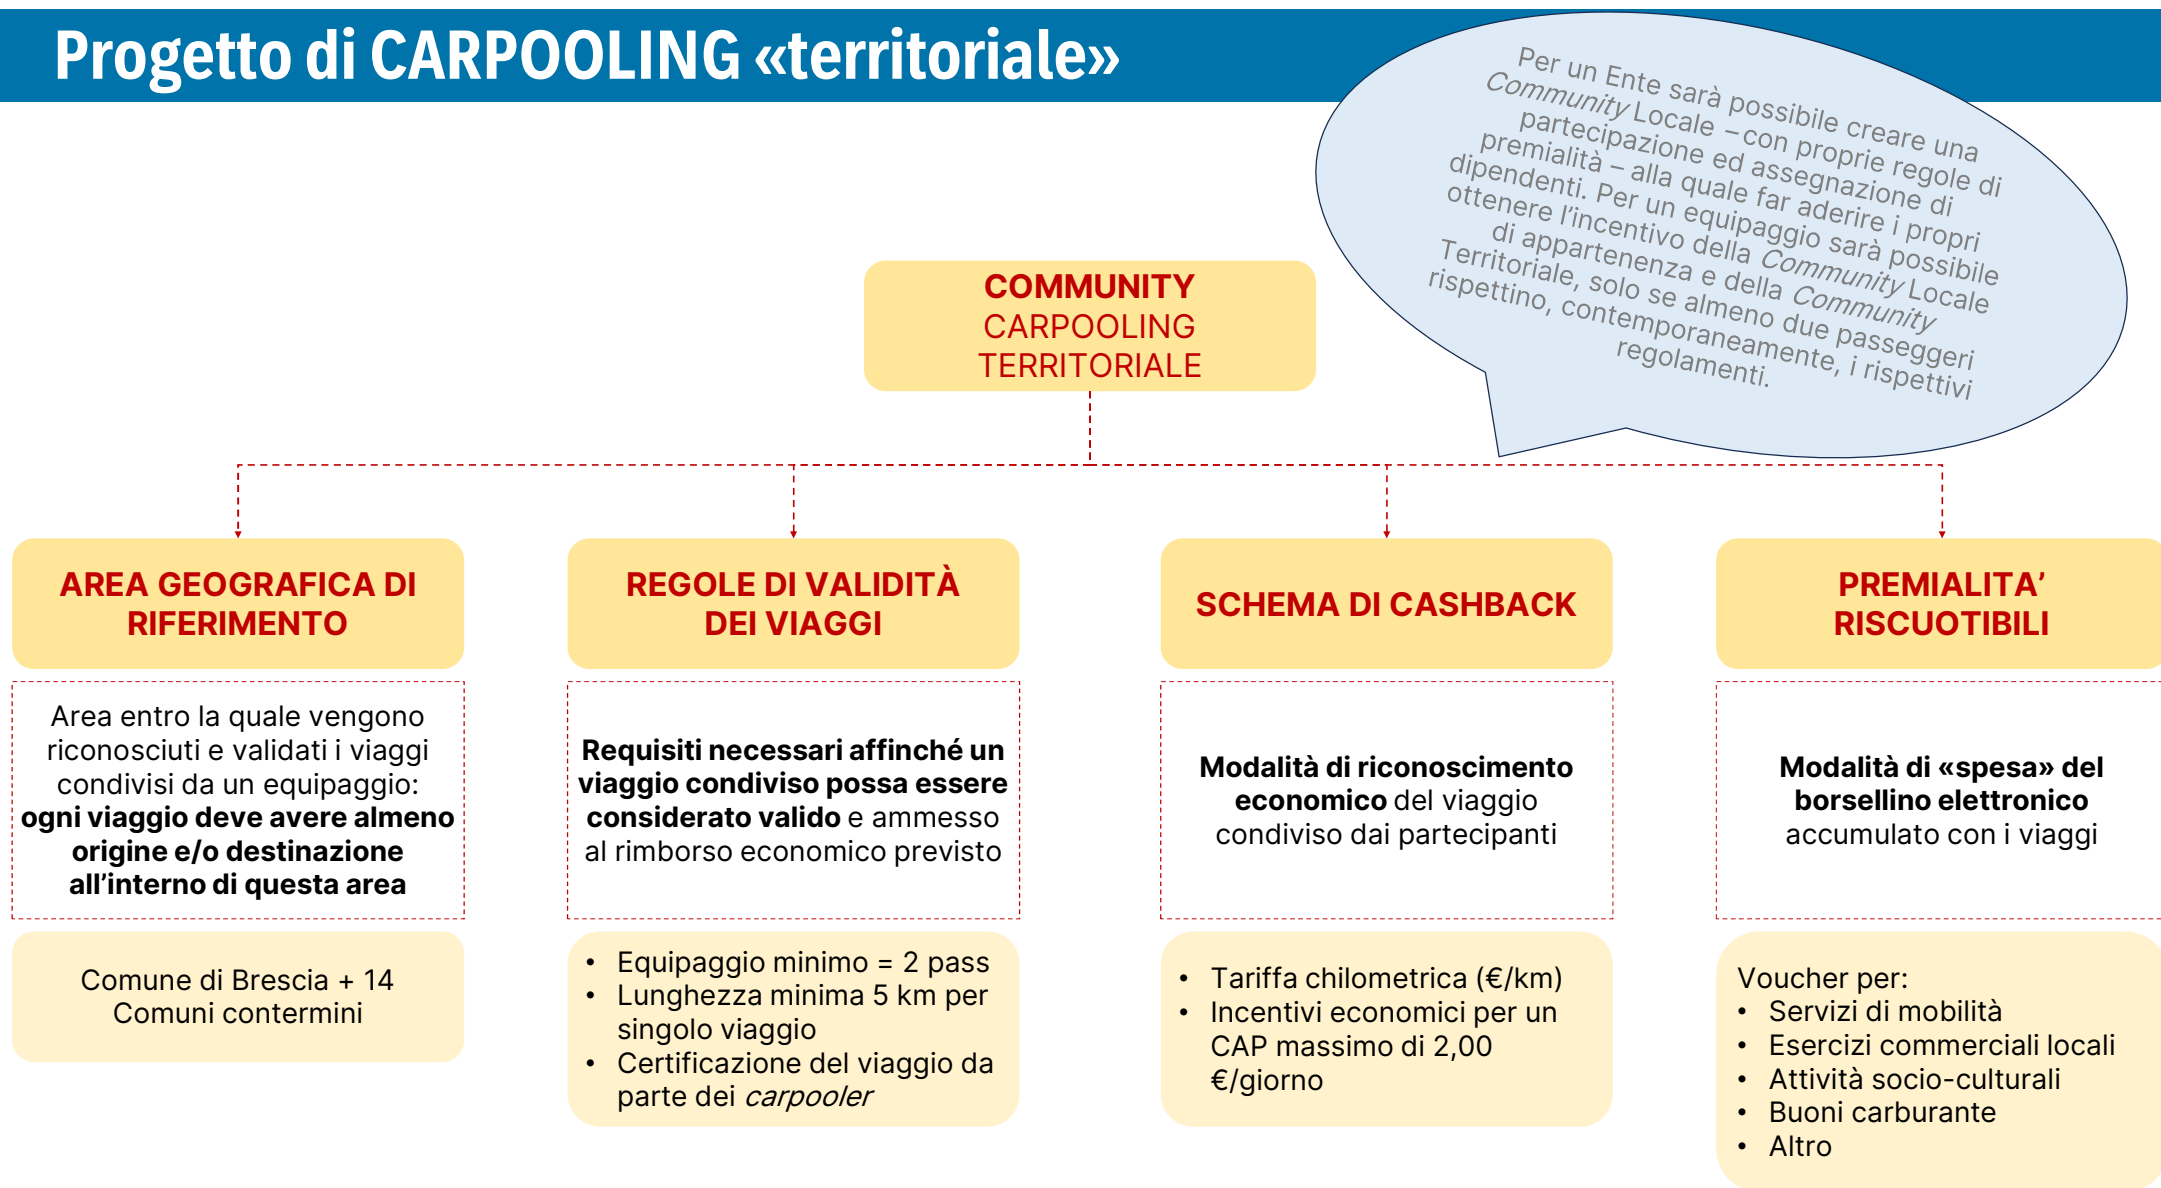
Progetto di CARPOOLING «territoriale»

Per un Ente sarà possibile creare una Community Locale – con proprie regole di partecipazione ed assegnazione di premialità – alla quale far aderire i propri dipendenti. Per un equipaggio sarà possibile ottenere l'incentivo della Community Locale di appartenenza e della Community Territoriale, solo se almeno due passeggeri rispettino, contemporaneamente, i rispettivi regolamenti.

COMMUNITY
CARPOOLING
TERRITORIALE

AREA GEOGRAFICA DI RIFERIMENTO

Area entro la quale vengono riconosciuti e validati i viaggi condivisi da un equipaggio: **ogni viaggio deve avere almeno origine e/o destinazione all'interno di questa area**

Comune di Brescia + 14 Comuni contermini

REGOLE DI VALIDITÀ DEI VIAGGI

**Requisiti necessari affinché un viaggio condiviso possa essere considerato valido** e ammesso al rimborso economico previsto

- Equipaggio minimo = 2 pass
- Lunghezza minima 5 km per singolo viaggio
- Certificazione del viaggio da parte dei *carpooler*

SCHEMA DI CASHBACK

**Modalità di riconoscimento economico** del viaggio condiviso dai partecipanti

- Tariffa chilometrica (€/km)
- Incentivi economici per un CAP massimo di 2,00 €/giorno

PREMIALITA' RISCUOTIBILI

**Modalità di «spesa» del borsellino elettronico** accumulato con i viaggi

Voucher per:
- Servizi di mobilità
- Esercizi commerciali locali
- Attività socio-culturali
- Buoni carburante
- Altro